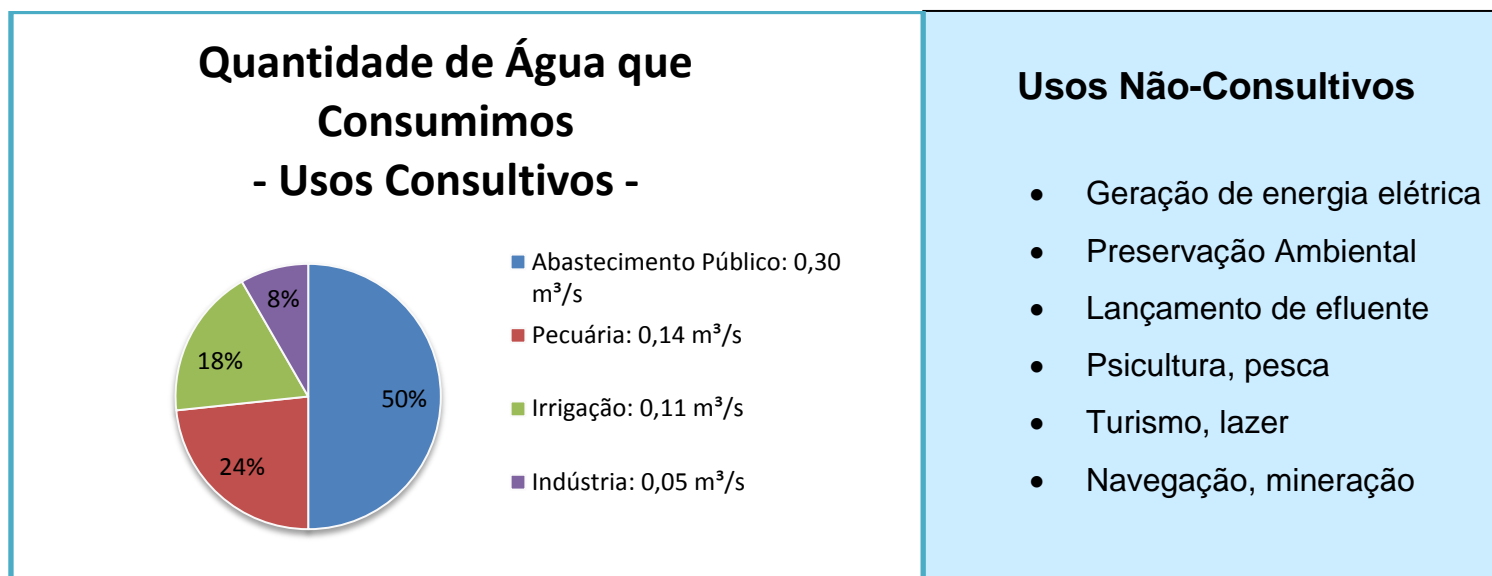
Quantidade de Água que Consumimos
- Usos Consultivos -

8%
18%
50%
24%

Abastecimento Público: 0,30 m³/s
Pecuária: 0,14 m³/s
Irrigação: 0,11 m³/s
Indústria: 0,05 m³/s

Usos Não-Consultivos

- Geração de energia elétrica
- Preservação Ambiental
- Lançamento de efluente
- Psicultura, pesca
- Turismo, lazer
- Navegação, mineração